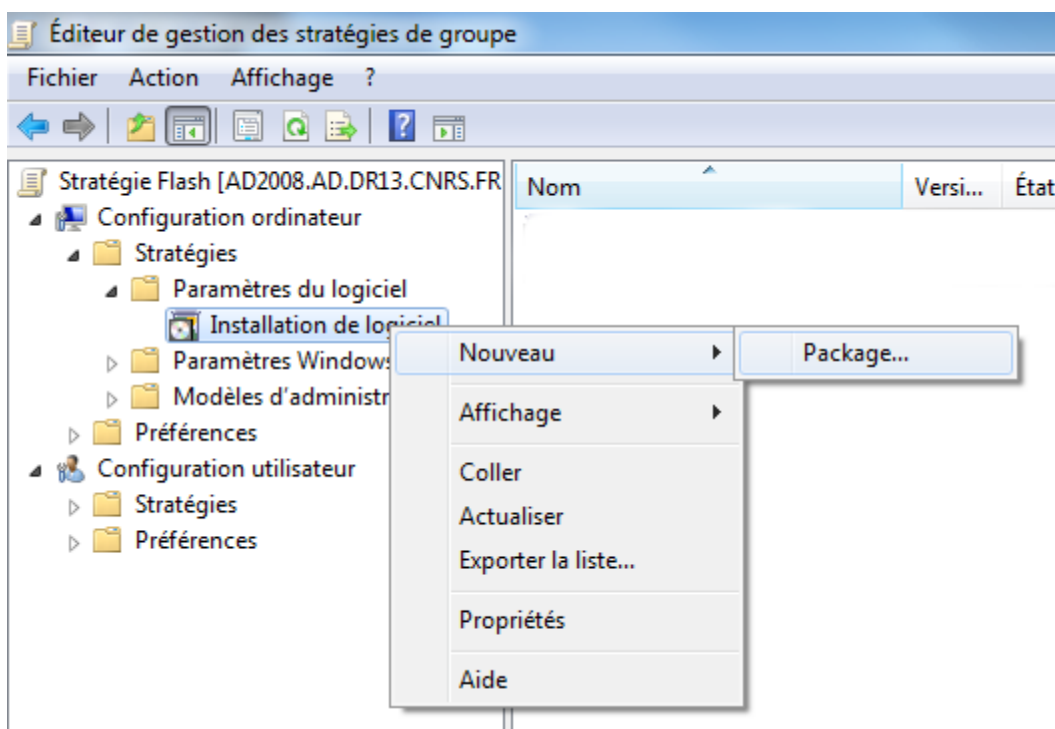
Éditeur de gestion des stratégies de groupe

Fichier Action Affichage ?

Stratégie Flash [AD2008.AD.DR13.CNRS.FR
Configuration ordinateur
Stratégies
Paramètres du logiciel
Installation de logiciel
Paramètres Windows
Modèles d'administr
Préférences
Configuration utilisateur
Stratégies
Préférences

| Nom | Versi... | État |
|---|---|---|

Nouveau
Affichage
Coller
Actualiser
Exporter la liste...
Propriétés
Aide

Package...